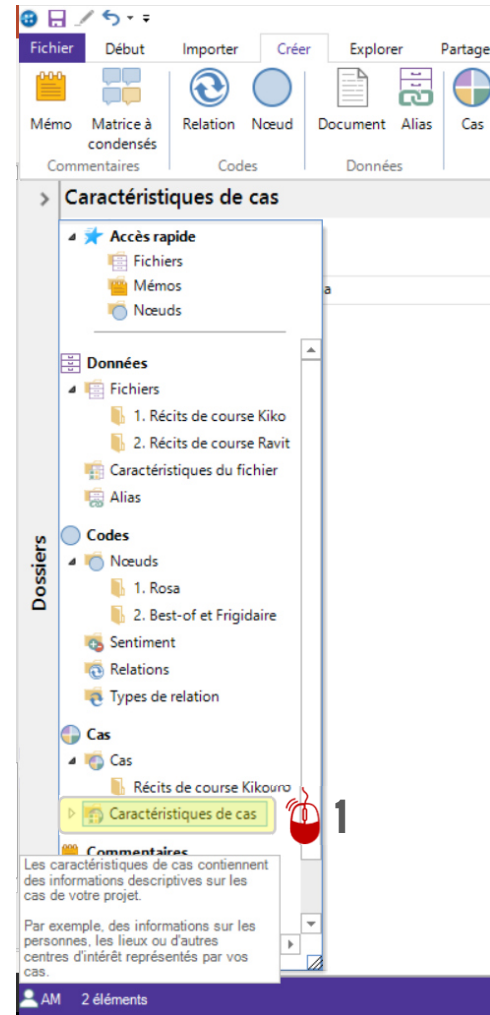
Fichier Début Importer Créer Explorer Partage

Mémo Matrice à condensés Relation Nœud Document Alias Cas

Commentaires Codes Données

Caractéristiques de cas

Accès rapide
Fichiers
Mémos
Nœuds

Données
Fichiers
1. Récits de course Kiko
2. Récits de course Ravit
Caractéristiques du fichier
Alias

Codes
Nœuds
1. Rosa
2. Best-of et Frigidaire
Sentiment
Relations
Types de relation

Cas
Cas
Récits de course Kikouro
Caractéristiques de cas

1

Commentaires

Les caractéristiques de cas contiennent des informations descriptives sur les cas de votre projet.

Par exemple, des informations sur les personnes, les lieux ou d'autres centres d'intérêt représentés par vos cas.

Dossiers

AM 2 éléments